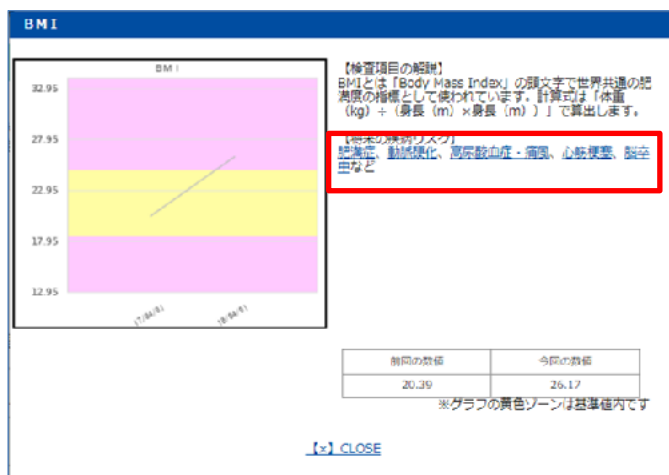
BMI

BMI

32.95
27.95
22.95
17.95
12.95

(7/04/6)
(8/04/5)

【検査項目の解説】
BMIとは「Body Mass Index」の頭文字で世界共通の肥満度の指標として使われています。計算式は「体重（kg）÷（身長（m）×身長（m））」で算出します。

【将来の疾病リスク】
肥満症、動脈硬化、高尿酸血症・痛風、心筋梗塞、脳卒中など

| 前回の数値 | 今回の数値 |
|---|---|
| 20.39 | 26.17 |

※グラフの黄色ゾーンは基準値内です

【×】CLOSE